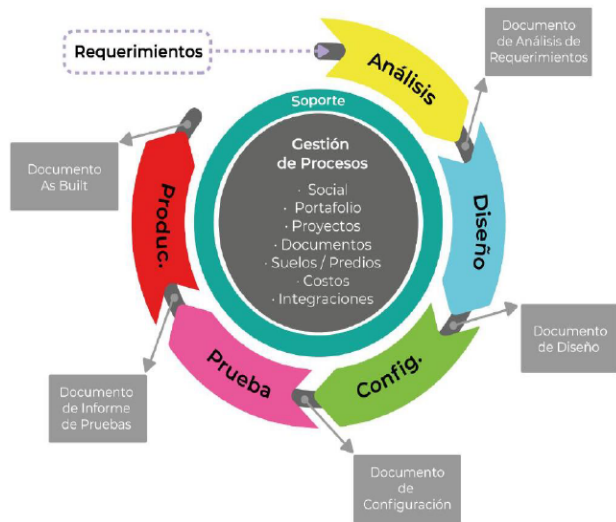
Requerimientos

Análisis

Documento de Análisis de Requerimientos

Soporte

Gestión de Procesos

· Social
· Portafolio
· Proyectos
· Documentos
· Suelos / Predios
· Costos
· Integraciones

Diseño

Documento de Diseño

Config.

Documento de Configuración

Prueba

Documento de Informe de Pruebas

Produc.

Documento As Built